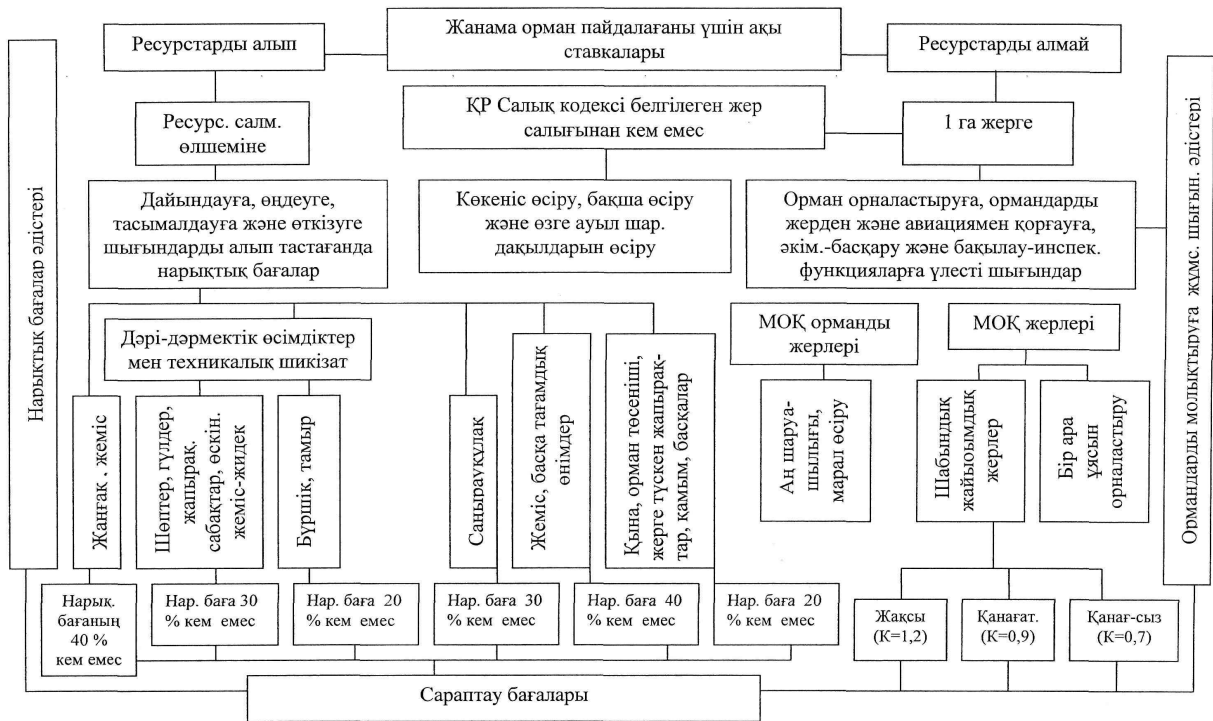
Жанама орман пайдаланғаны үшін ақы ставкалары

Ресурстарды алып

Ресурстарды алмай

Нарықтық бағалар әдістері

Ормандарды молықтыруға жұмс. шығын. әдістері

ҚР Салық кодексі белгілеген жер салығынан кем емес

Ресурс. салм. өлшеміне

1 га жерге

Дайындауға, өңдеуге, тасымалдауға және өткізуге шығындарды алып тастағанда нарықтық бағалар

Көкеніс өсіру, бақша өсіру және өзге ауыл шар. дақылдарын өсіру

Орман орналастыруға, ормандарды жерден және авиациямен қорғауға, әкім.-басқару және бақылау-инспек. функцияларға үлесті шығындар

Дәрі-дәрмектік өсімдіктер мен техникалық шикізат

МОҚ орманды жерлері

МОҚ жерлері

Жаңғақ, жеміс

Шөптер, гүлдер, жапырақ, сабақтар, өскін. жеміс-жидек

Бүршік, тамыр

Саңырауқұлақ

Жеміс, басқа тағамдық өнімдер

Қына, орман төсеніші, жерге түскен жапырақтар, қамым, басқалар

Аң шаруашылығы, марал өсіру

Шабындық жайылымдық жерлер

Бір ара ұясын орналастыру

Нарық. бағаның 40 % кем емес

Нар. баға 30 % кем емес

Нар. баға 20 % кем емес

Нар. баға 30 % кем емес

Нар. баға 40 % кем емес

Нар. баға 20 % кем емес

Жақсы (K=1,2)

Қанағат. (K=0,9)

Қанағ-сыз (K=0,7)

Сараптау бағалары